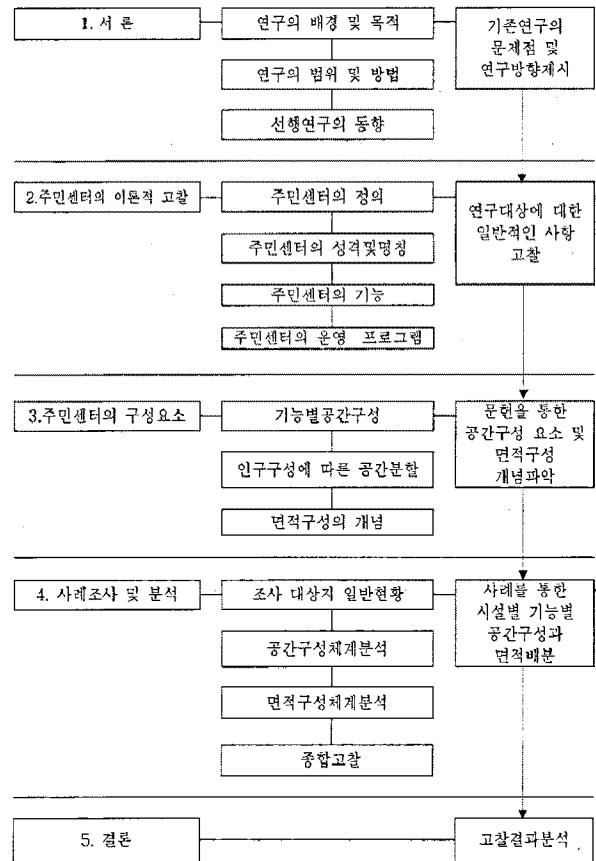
1. 서 론

연구의 배경 및 목적

연구의 범위 및 방법

선행연구의 동향

기존연구의 문제점 및 연구방향제시

2.주민센터의 이론적 고찰

주민센터의 정의

주민센터의 성격및명칭

주민센터의 기능

주민센터의 운영 프로그램

연구대상에 대한 일반적인 사항 고찰

3.주민센터의 구성요소

기능별공간구성

인구구성에 따른 공간분할

면적구성의 개념

문헌을 통한 공간구성 요소 및 면적구성 개념파악

4. 사례조사 및 분석

조사 대상지 일반현황

공간구성체계분석

면적구성체계분석

종합고찰

사례를 통한 시설별 기능별 공간구성과 면적배분

5. 결론

고찰결과분석